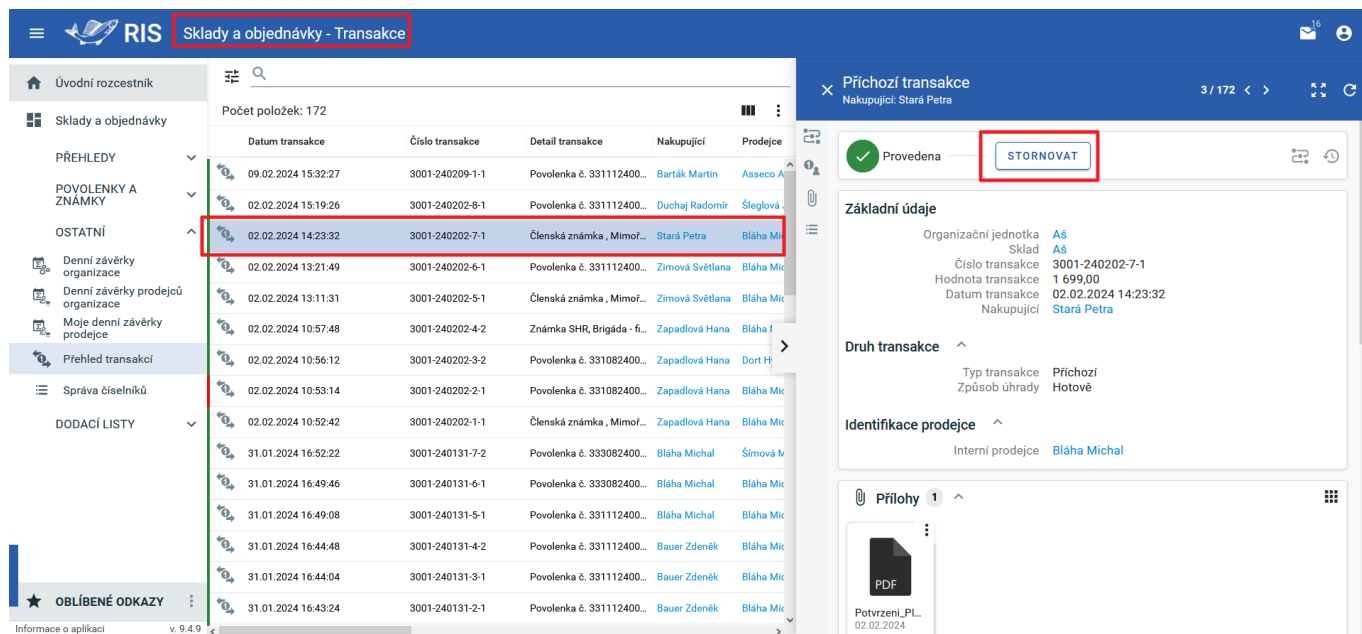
RIS Sklady a objednávky - Transakce

16

Úvodní rozcestník
Sklady a objednávky
PŘEHLEDY
POVOLENKY A ZNÁMKY
OSTATNÍ
Denní závěrky organizace
Denní závěrky prodejců organizace
Moje denní závěrky prodejce
Přehled transakcí
Správa číselníků
DODACÍ LISTY
OBLÍBENÉ ODKAZY
Informace o aplikaci v. 9.4.9

Počet položek: 172

| Datum transakce | Číslo transakce | Detail transakce | Nakupující | Prodejce |
|---|---|---|---|---|
| 09.02.2024 15:32:27 | 3001-240209-1-1 | Povolenka č. 331112400... | Barták Martin | Asseco A |
| 02.02.2024 15:19:26 | 3001-240202-8-1 | Povolenka č. 331112400... | Duchaj Radomír | Šleglová J |
| 02.02.2024 14:23:32 | 3001-240202-7-1 | Členská známka , Mimoř... | Stará Petra | Bláha Mic |
| 02.02.2024 13:21:49 | 3001-240202-6-1 | Povolenka č. 331112400... | Zimová Světlana | Bláha Mic |
| 02.02.2024 13:11:31 | 3001-240202-5-1 | Členská známka , Mimoř... | Zimová Světlana | Bláha Mic |
| 02.02.2024 10:57:48 | 3001-240202-4-2 | Známka SHR, Brigáda - fi... | Zapadlová Hana | Bláha M |
| 02.02.2024 10:56:12 | 3001-240202-3-2 | Povolenka č. 331082400... | Zapadlová Hana | Dort H |
| 02.02.2024 10:53:14 | 3001-240202-2-1 | Povolenka č. 331082400... | Zapadlová Hana | Bláha Mic |
| 02.02.2024 10:52:42 | 3001-240202-1-1 | Členská známka , Mimoř... | Zapadlová Hana | Bláha Mic |
| 31.01.2024 16:52:22 | 3001-240131-7-2 | Povolenka č. 333082400... | Bláha Michal | Šimová M |
| 31.01.2024 16:49:46 | 3001-240131-6-1 | Povolenka č. 333082400... | Bláha Michal | Bláha Mic |
| 31.01.2024 16:49:08 | 3001-240131-5-1 | Povolenka č. 331112400... | Bláha Michal | Bláha Mic |
| 31.01.2024 16:44:48 | 3001-240131-4-2 | Povolenka č. 331112400... | Bauer Zdeněk | Bláha Mic |
| 31.01.2024 16:44:04 | 3001-240131-3-1 | Povolenka č. 331112400... | Bauer Zdeněk | Bláha Mic |
| 31.01.2024 16:43:24 | 3001-240131-2-1 | Povolenka č. 331112400... | Bauer Zdeněk | Bláha Mic |

Příchozí transakce
Nakupující: Stará Petra
3 / 172

Provedena
STORNOVAT

Základní údaje
Organizační jednotka Aš
Sklad Aš
Číslo transakce 3001-240202-7-1
Hodnota transakce 1 699,00
Datum transakce 02.02.2024 14:23:32
Nakupující Stará Petra

Druh transakce
Typ transakce Příchozí
Způsob úhrady Hotově

Identifikace prodejce
Interní prodejce Bláha Michal

Přílohy 1
PDF
Potvrzeni_Pl...
02.02.2024